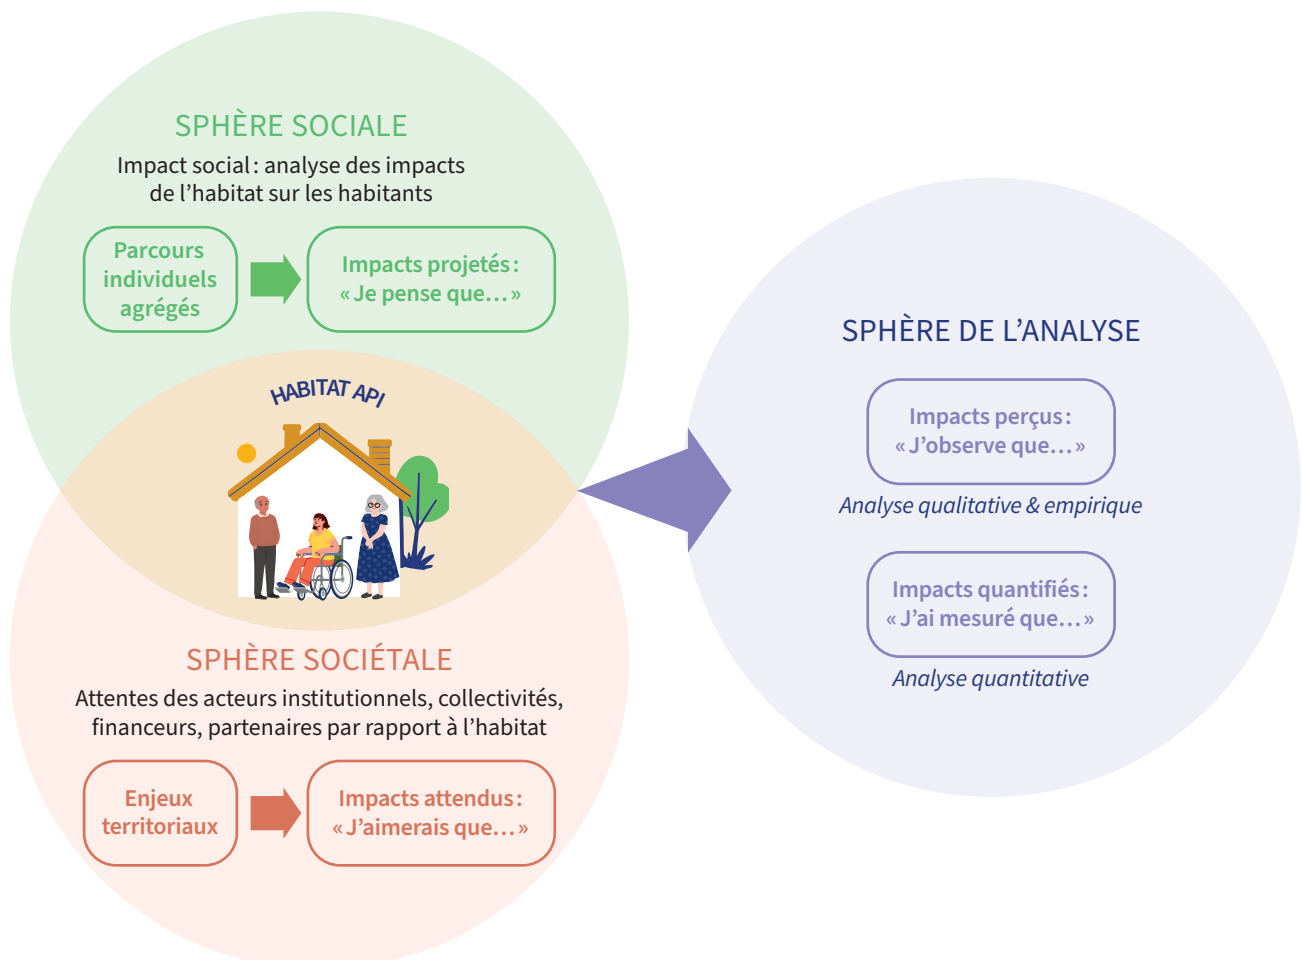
SPHÈRE SOCIALE

Impact social : analyse des impacts de l’habitat sur les habitants

Parcours individuels agrégés

Impacts projetés : « Je pense que… »

HABITAT API

SPHÈRE SOCIÉTALE

Attentes des acteurs institutionnels, collectivités, financeurs, partenaires par rapport à l’habitat

Enjeux territoriaux

Impacts attendus : « J’aimerais que… »

SPHÈRE DE L’ANALYSE

Impacts perçus : « J’observe que… »

Analyse qualitative & empirique

Impacts quantifiés : « J’ai mesuré que… »

Analyse quantitative